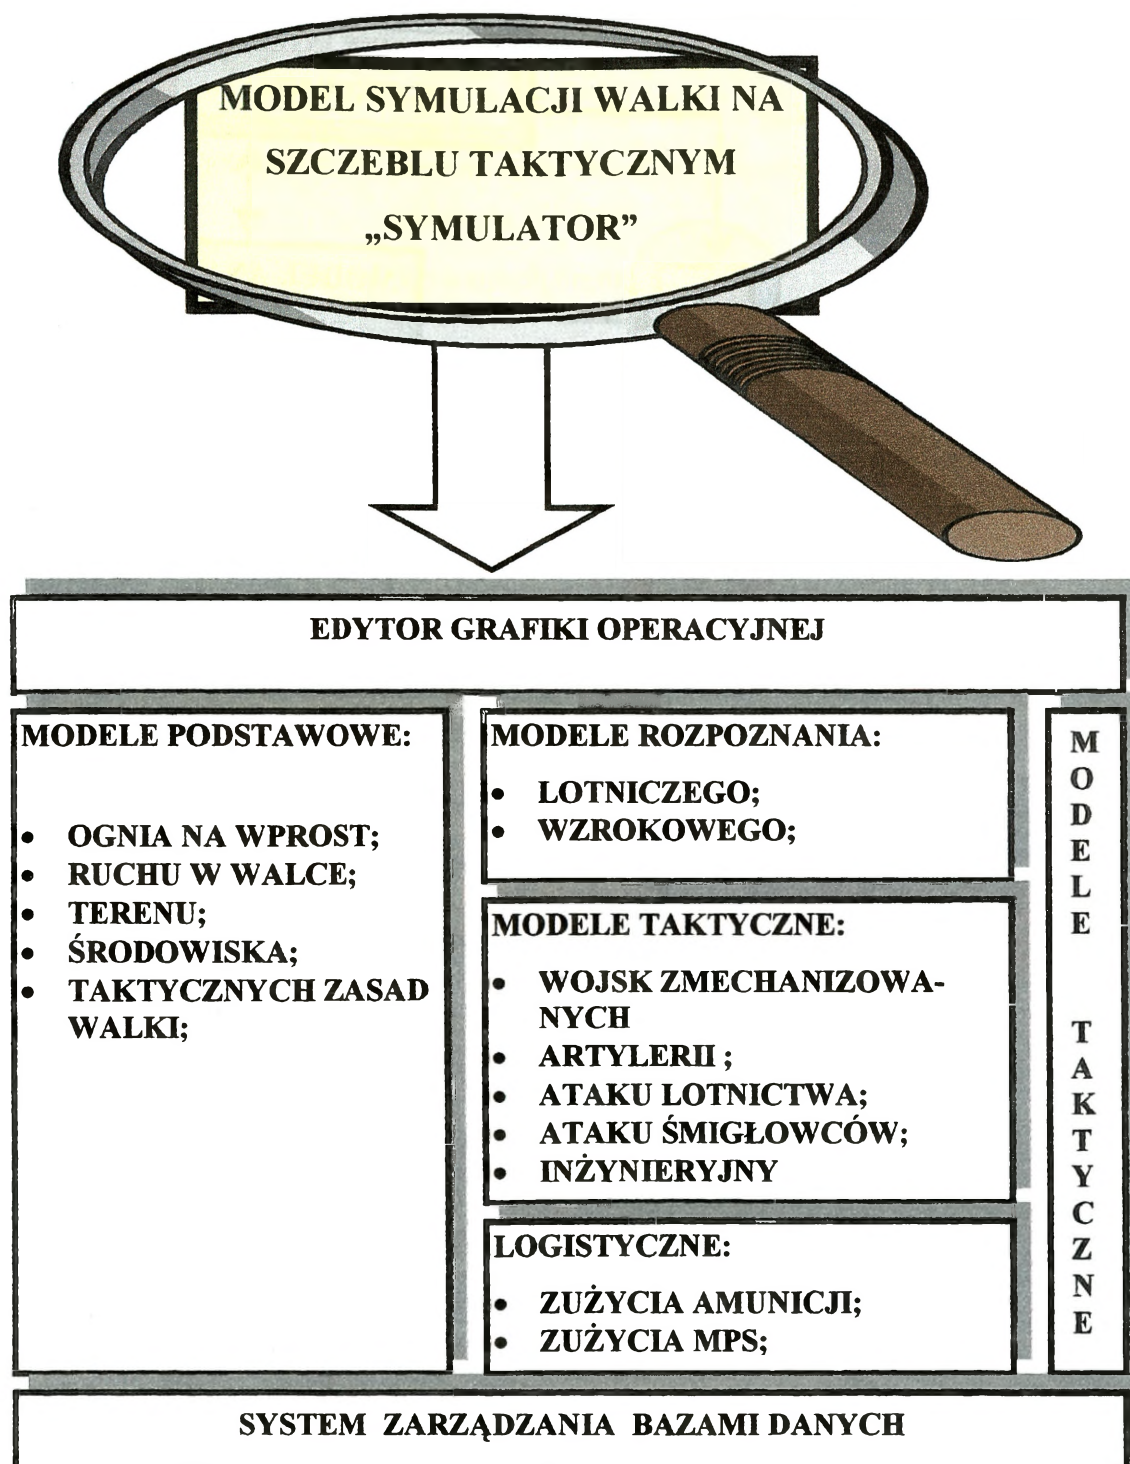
MODEL SYMULACJI WALKI NA SZCZEBLU TAKTYCZNYM „SYMULATOR”

EDYTOR GRAFIKI OPERACYJNEJ

MODELE PODSTAWOWE:

- OGNIA NA WPROST;
- RUCHU W WALCE;
- TERENU;
- ŚRODOWISKA;
- TAKTYCZNYCH ZASAD WALKI;

MODELE ROZPOZNANIA:

- LOTNICZEGO;
- WZROKOWEGO;

MODELE TAKTYCZNE:

- WOJSK ZMECHANIZOWANYCH
- ARTYLERII ;
- ATAKU LOTNICTWA;
- ATAKU ŚMIGŁOWCÓW;
- INŻYNIERYJNY

LOGISTYCZNE:

- ZUŻYCIA AMUNICJI;
- ZUŻYCIA MPS;

MODELE TAKTYCZNE

SYSTEM ZARZĄDZANIA BAZAMI DANYCH